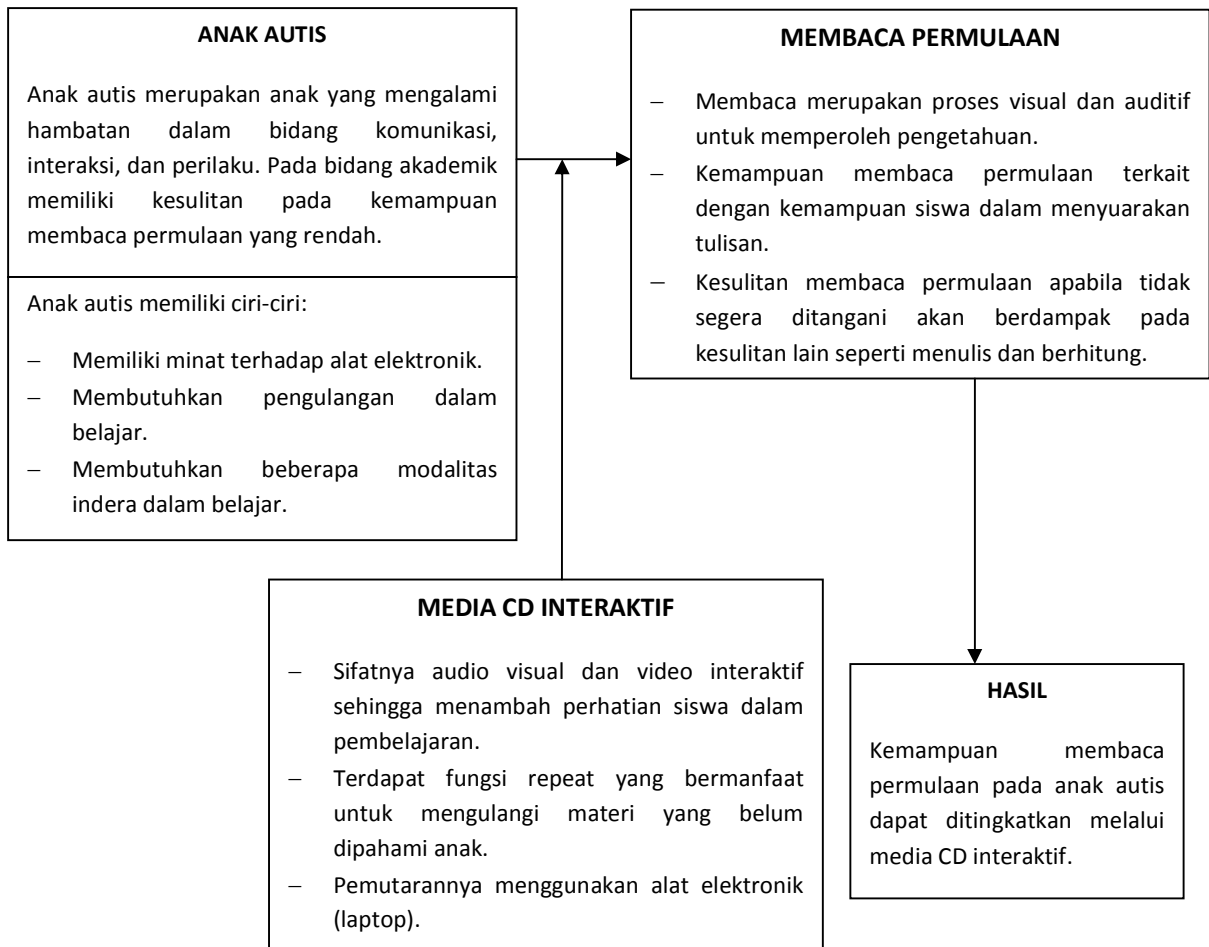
ANAK AUTIS

Anak autis merupakan anak yang mengalami hambatan dalam bidang komunikasi, interaksi, dan perilaku. Pada bidang akademik memiliki kesulitan pada kemampuan membaca permulaan yang rendah.

Anak autis memiliki ciri-ciri:

- Memiliki minat terhadap alat elektronik.
- Membutuhkan pengulangan dalam belajar.
- Membutuhkan beberapa modalitas indera dalam belajar.

MEMBACA PERMULAAN

- Membaca merupakan proses visual dan auditif untuk memperoleh pengetahuan.
- Kemampuan membaca permulaan terkait dengan kemampuan siswa dalam menyuarakan tulisan.
- Kesulitan membaca permulaan apabila tidak segera ditangani akan berdampak pada kesulitan lain seperti menulis dan berhitung.

MEDIA CD INTERAKTIF

- Sifatnya audio visual dan video interaktif sehingga menambah perhatian siswa dalam pembelajaran.
- Terdapat fungsi repeat yang bermanfaat untuk mengulangi materi yang belum dipahami anak.
- Pemutarannya menggunakan alat elektronik (laptop).

HASIL

Kemampuan membaca permulaan pada anak autis dapat ditingkatkan melalui media CD interaktif.